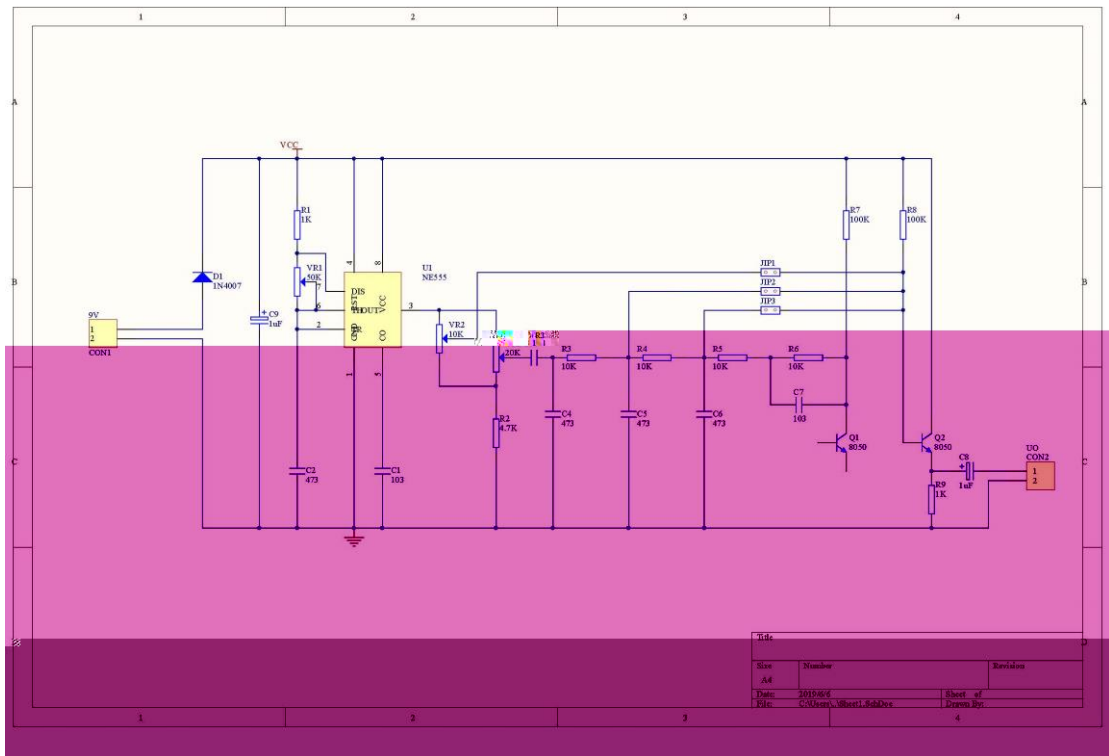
1 2 3 4

A A

B B

C C

D D

1 2 3 4

VCC

R1
1K

VR1
50K

D1
1N4007

9V
1
2
CON1

C9
1uF

4 8

DIS
THR
TR
OUT
RST
VCC
GND
CO

7
6
2
3
1
5

U1
NE555

VR2
10K

20K

R1

R2
4.7K

C2
473

C1
103

R3
10K

R4
10K

R5
10K

R6
10K

C4
473

C5
473

C6
473

C7
103

JP1
JP2
JP3

R7
100K

R8
100K

Q1
8050

Q2
8050

C8
1uF

R9
1K

UO
CON2
1
2

Title

Size
A4

Number

Revision

Date: 2019/6/6
File: C:\Users\...\Sheet1.SchDoc

Sheet of
Drawn By: